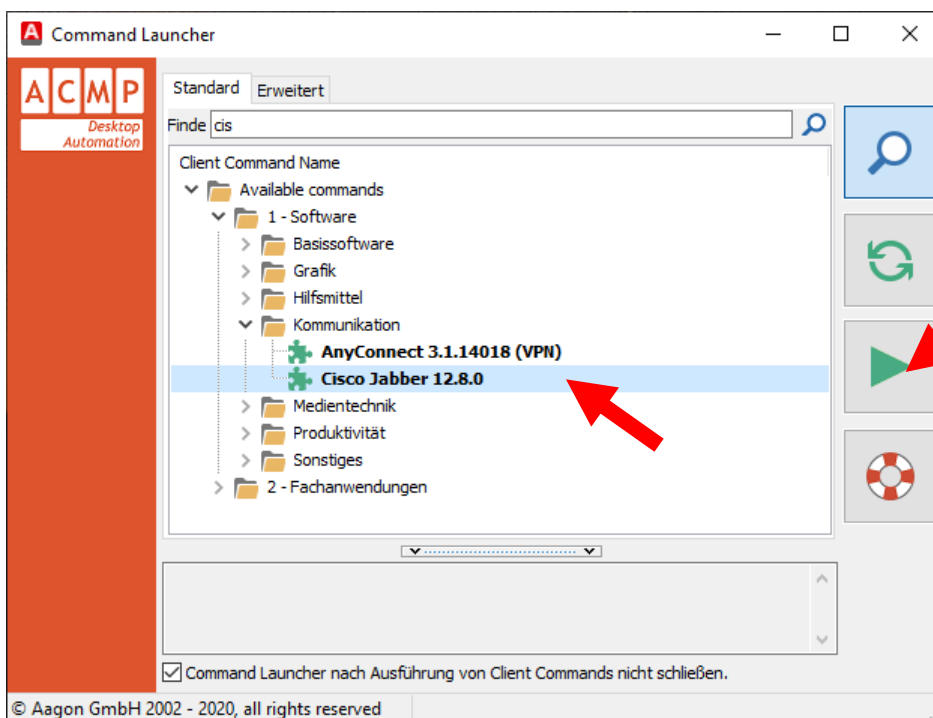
Command Launcher

ACMP
Desktop Automation

Standard Erweitert

Finde cis

Client Command Name
Available commands
1 - Software
Basissoftware
Grafik
Hilfsmittel
Kommunikation
AnyConnect 3.1.14018 (VPN)
Cisco Jabber 12.8.0
Medientechnik
Produktivität
Sonstiges
2 - Fachanwendungen

Command Launcher nach Ausführung von Client Commands nicht schließen.

© Aagon GmbH 2002 - 2020, all rights reserved